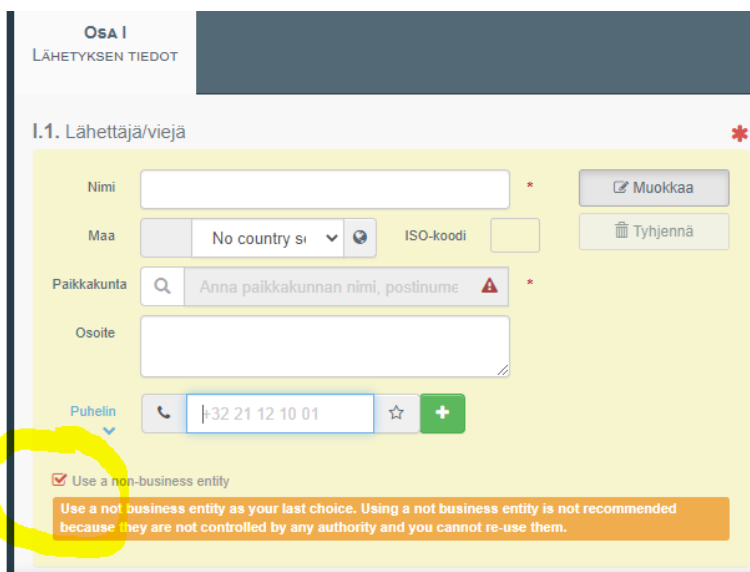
Osa I
Lähetyksen tiedot

I.1. Lähettäjä/viejä

*

Nimi

*

Muokkaa

Maa

No country s

ISO-koodi

Tyhjennä

Paikkakunta

Anna paikkakunnan nimi, postinume

*

Osoite

Puhelin

+32 21 12 10 01

Use a non-business entity

Use a not business entity as your last choice. Using a not business entity is not recommended because they are not controlled by any authority and you cannot re-use them.